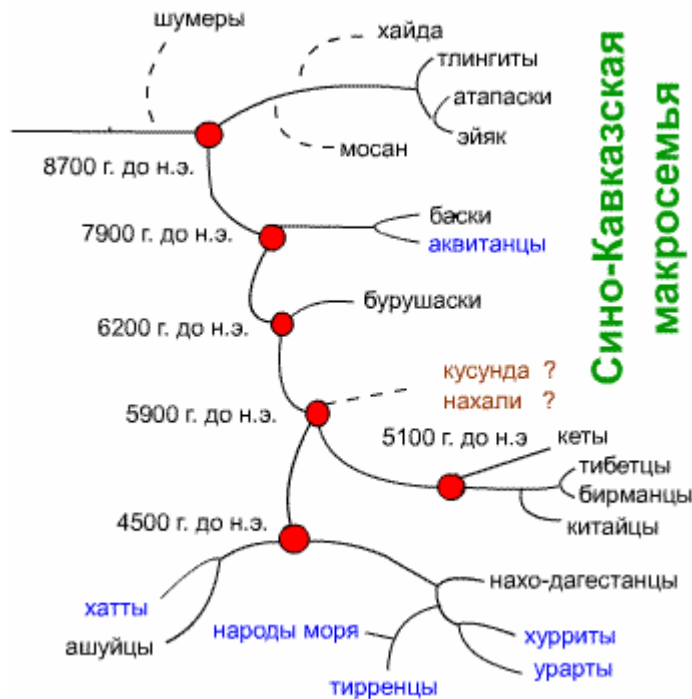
Сино-Кавказская макросемья

шумеры
хайда
тлингиты
атапаски
эйяк
мосан
8700 г. до н.э.
баски
аквитанцы
7900 г. до н.э.
бурушаски
6200 г. до н.э.
кусунда ?
нахали ?
5900 г. до н.э.
5100 г. до н.э
кеты
тибетцы
бирманцы
китайцы
4500 г. до н.э.
нахо-дагестанцы
хатты
ашуйцы
народы моря
хурриты
урарты
тирренцы